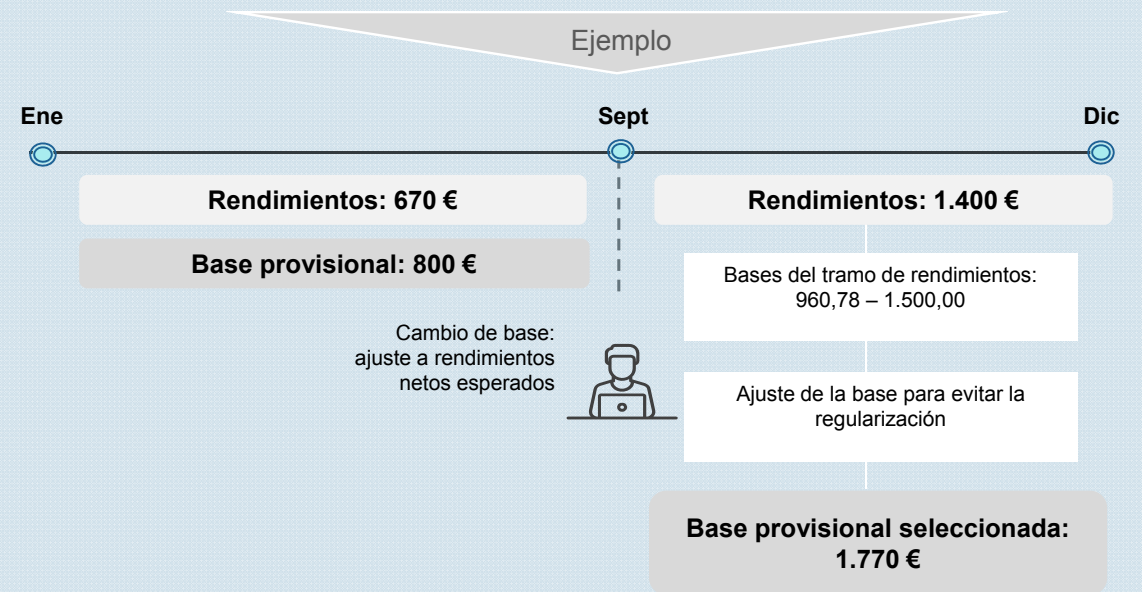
Ejemplo

Ene

Sept

Dic

Rendimientos: 670 €

Base provisional: 800 €

Rendimientos: 1.400 €

Bases del tramo de rendimientos: 960,78 – 1.500,00

Cambio de base: ajuste a rendimientos netos esperados

Ajuste de la base para evitar la regularización

Base provisional seleccionada: 1.770 €